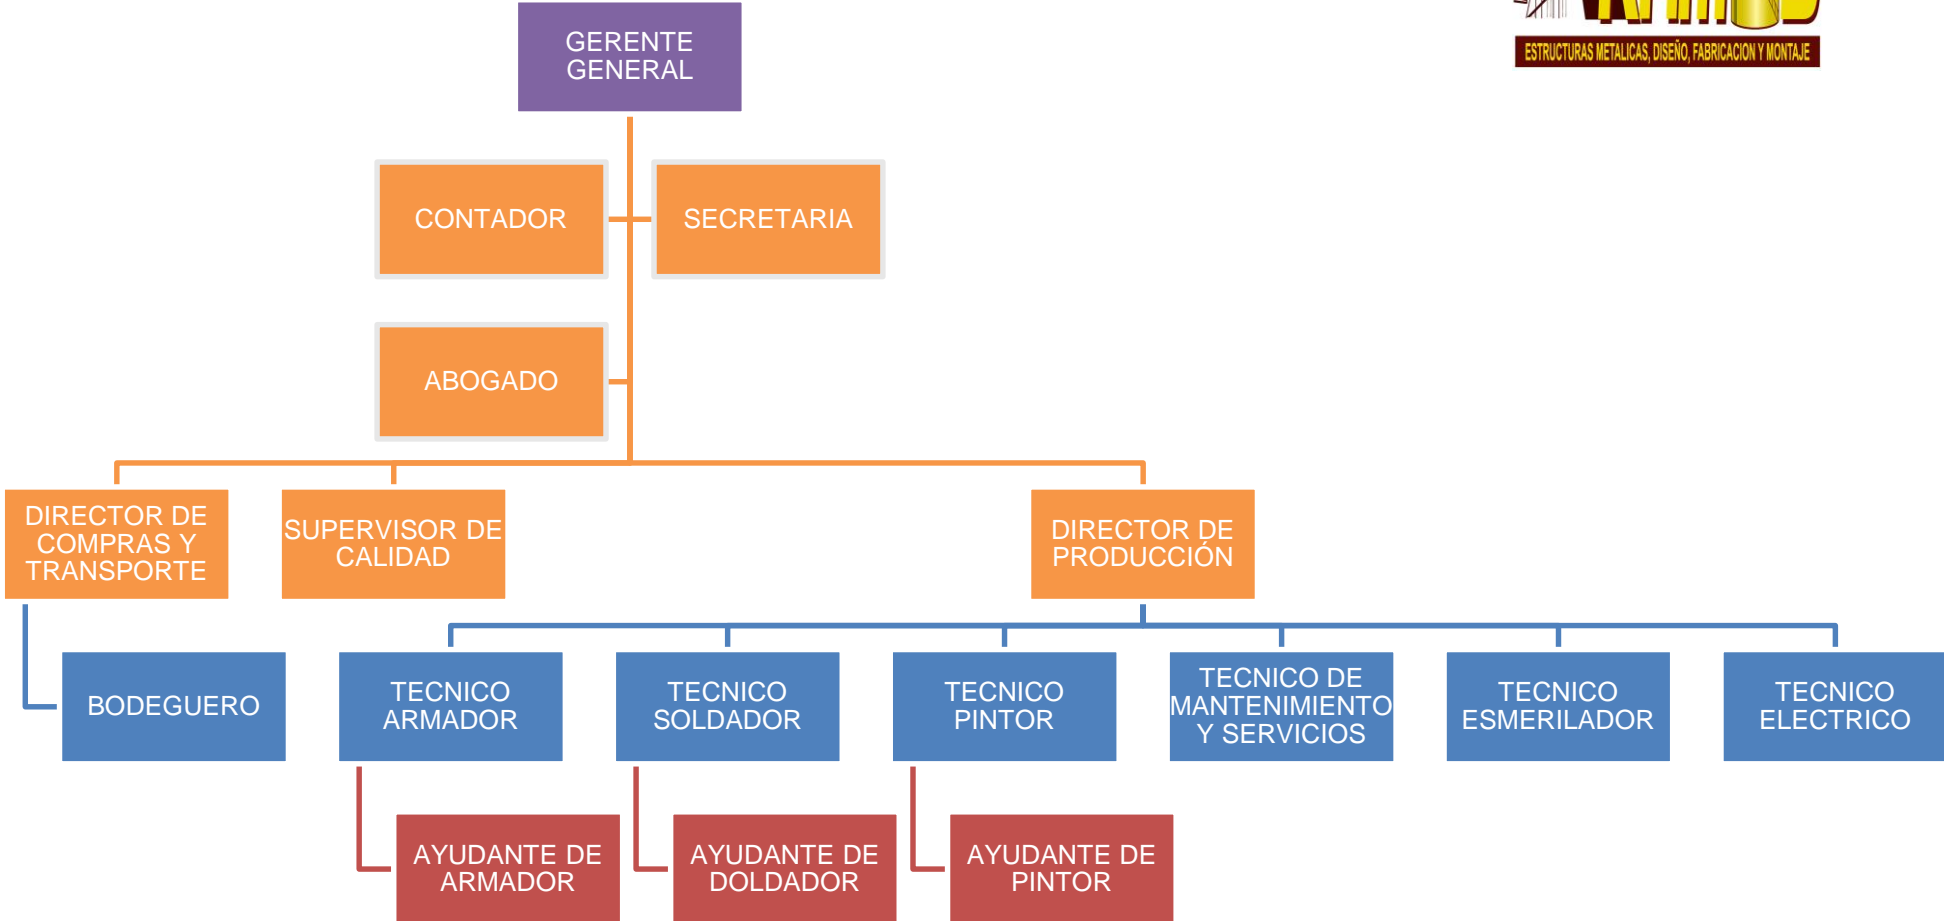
ESTRUCTURAS METALICAS, DISEÑO, FABRICACION Y MONTAJE

GERENTE GENERAL

CONTADOR

SECRETARIA

ABOGADO

DIRECTOR DE COMPRAS Y TRANSPORTE

SUPERVISOR DE CALIDAD

DIRECTOR DE PRODUCCIÓN

BODEGUERO

TECNICO ARMADOR

TECNICO SOLDADOR

TECNICO PINTOR

TECNICO DE MANTENIMIENTO Y SERVICIOS

TECNICO ESMERILADOR

TECNICO ELECTRICO

AYUDANTE DE ARMADOR

AYUDANTE DE DOLDADOR

AYUDANTE DE PINTOR